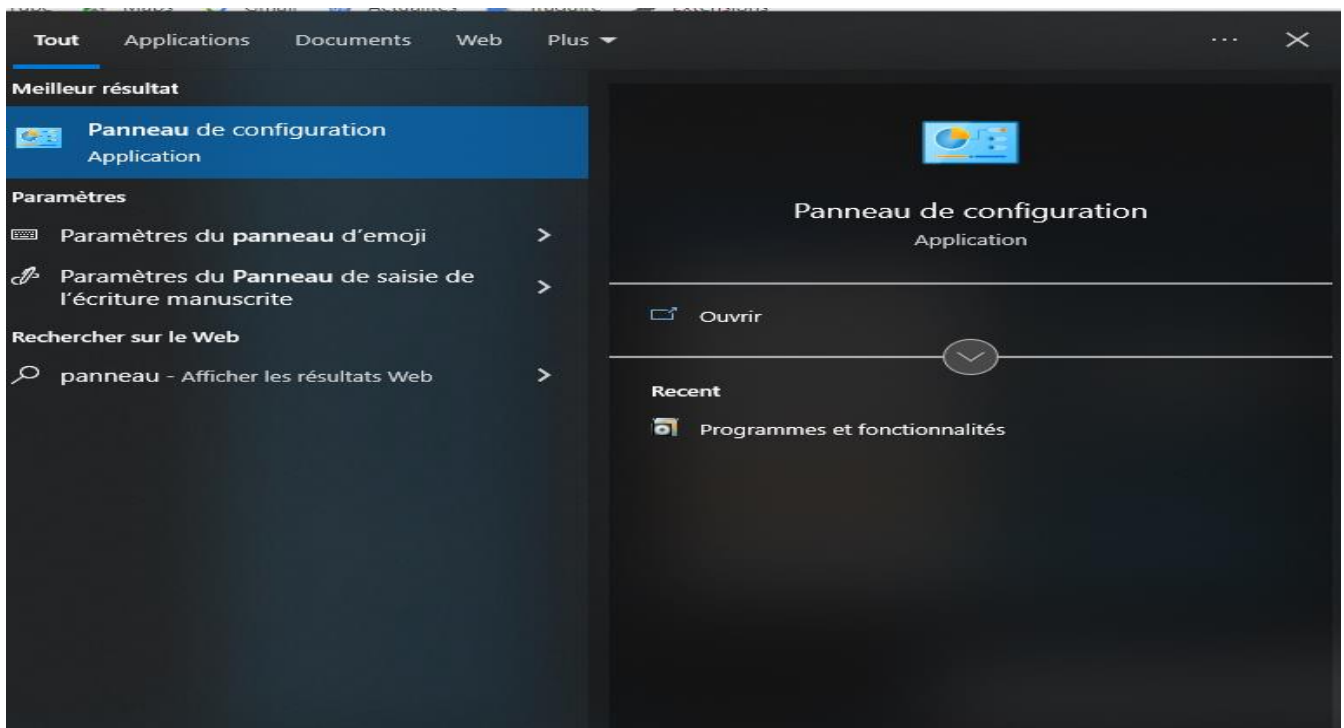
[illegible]

Tout Applications Documents Web Plus

...

Meilleur résultat

Panneau de configuration
Application

Paramètres

Paramètres du panneau d'emoji

Paramètres du Panneau de saisie de l'écriture manuscrite

Rechercher sur le Web

panneau - Afficher les résultats Web

Panneau de configuration
Application

Ouvrir

Recent

Programmes et fonctionnalités